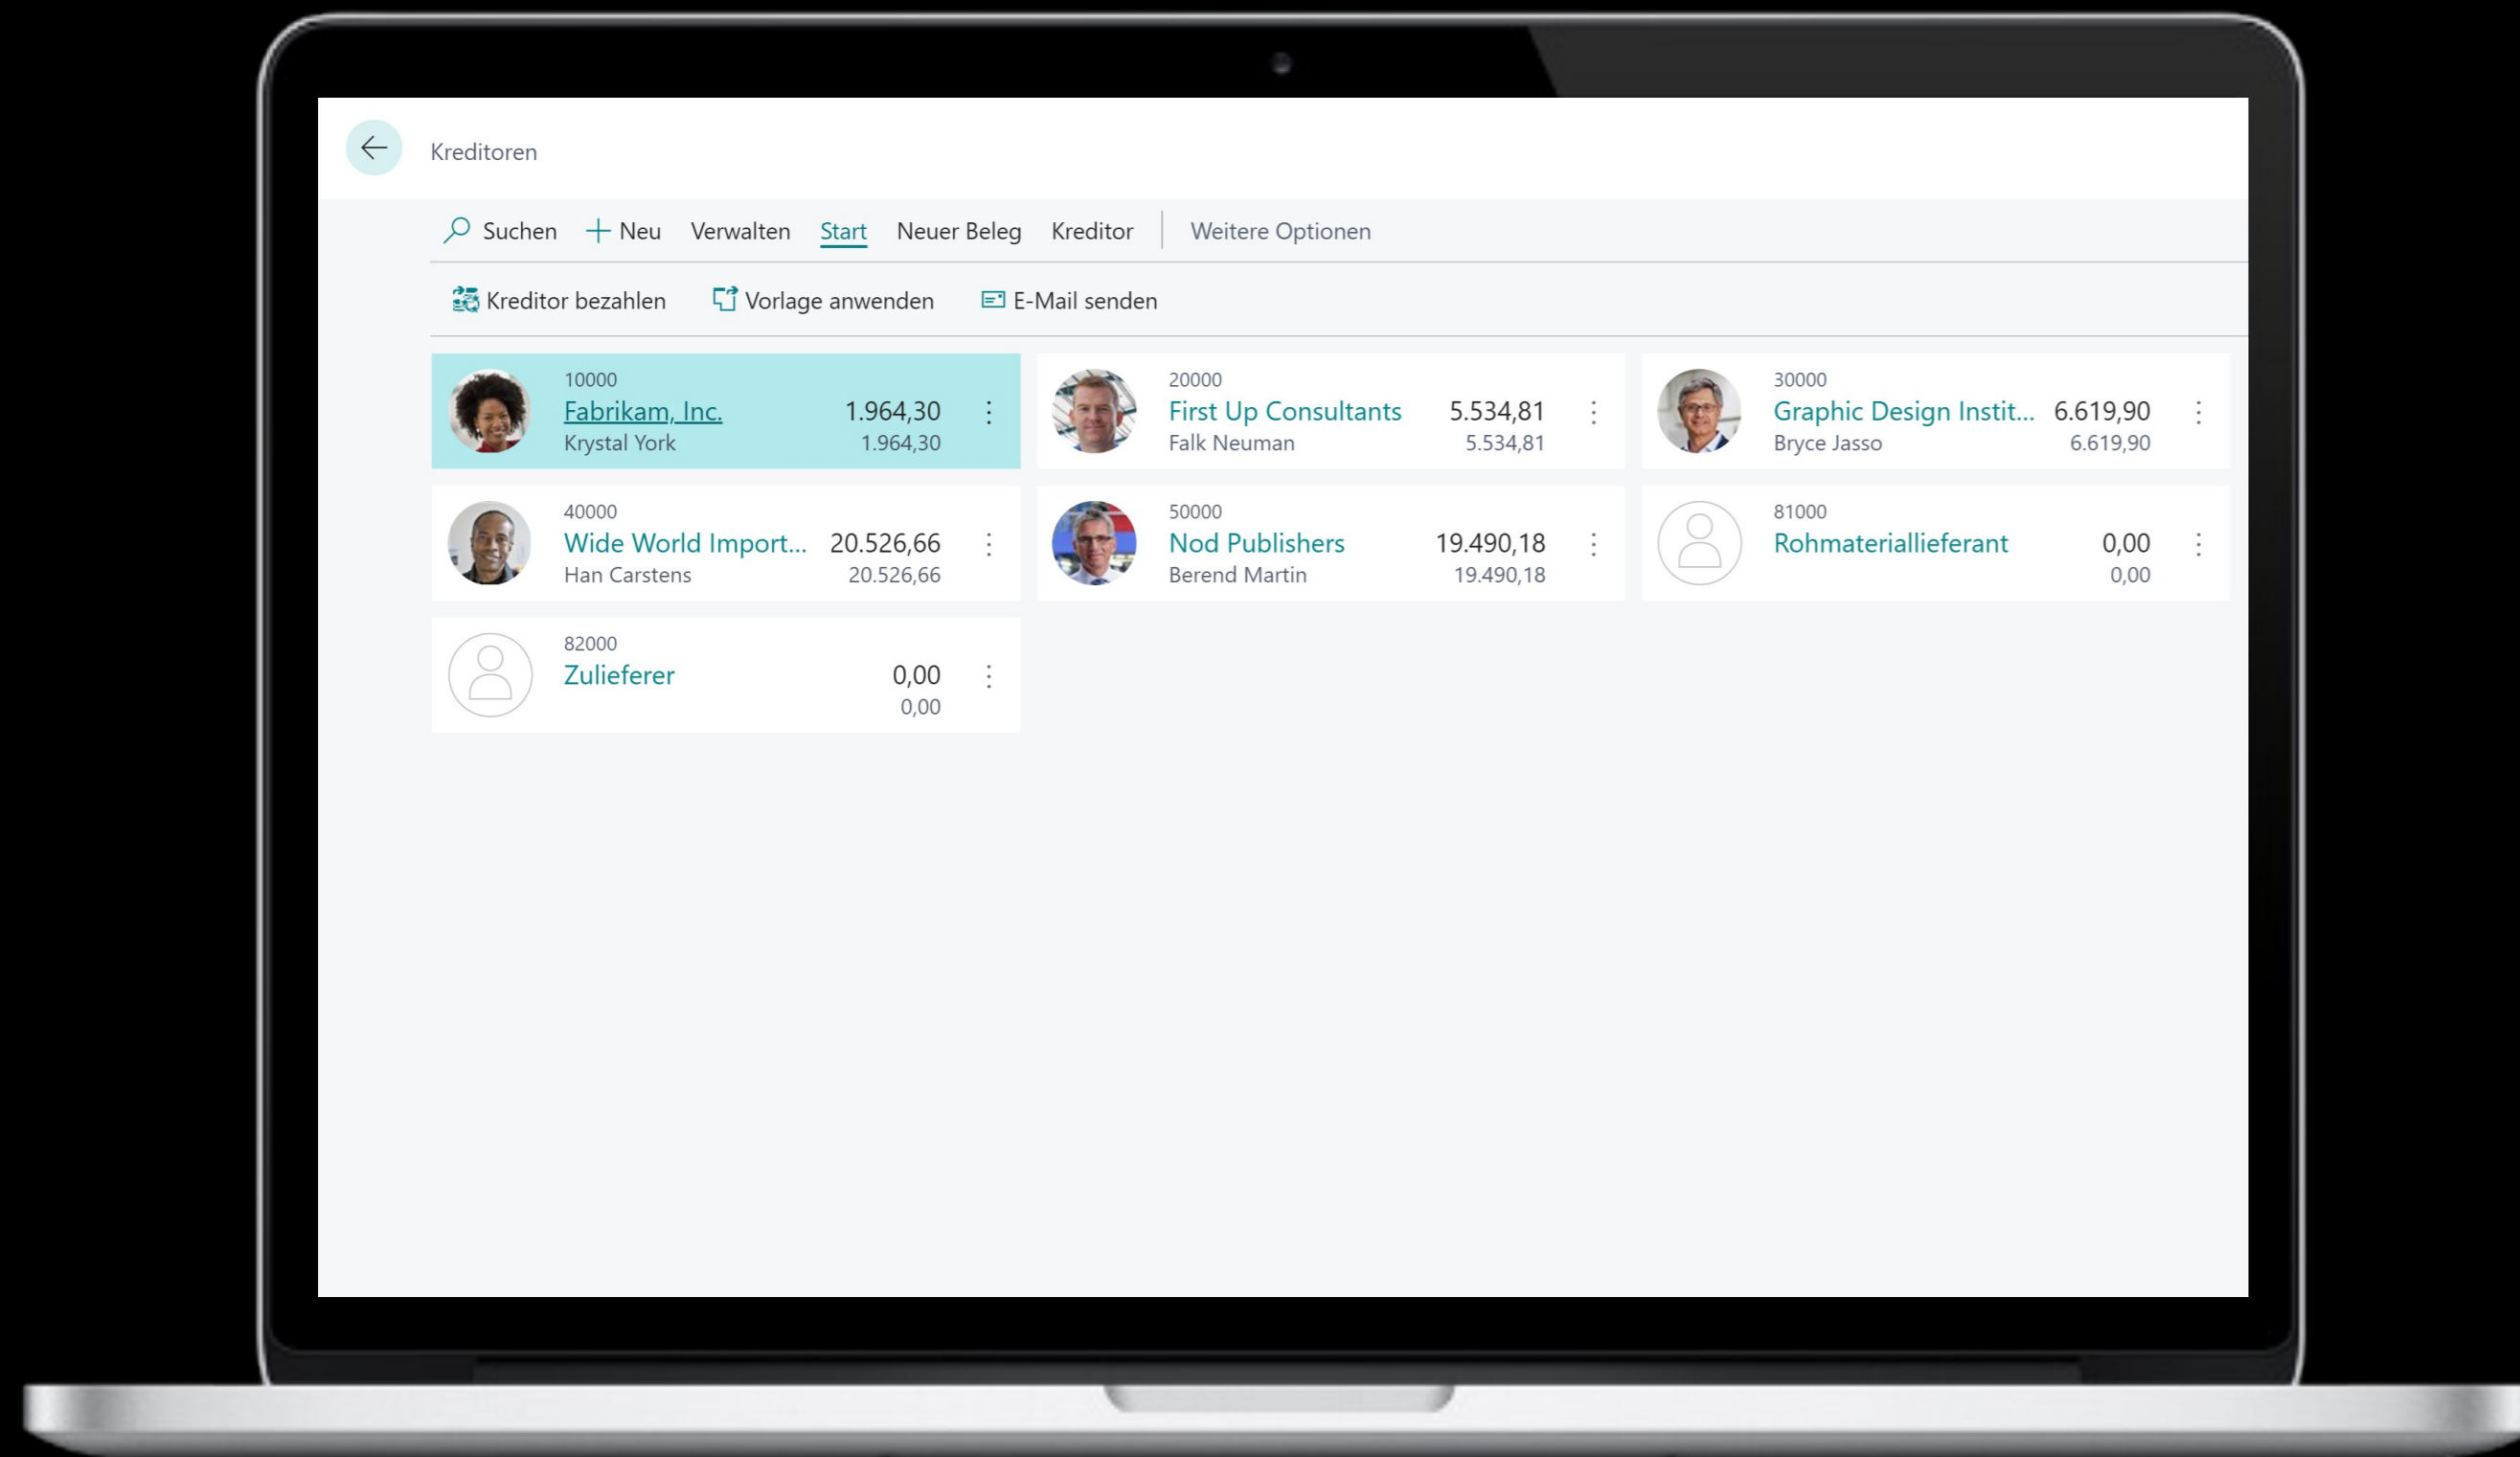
Kreditoren

Suchen + Neu Verwalten Start Neuer Beleg Kreditor Weitere Optionen

Kreditor bezahlen Vorlage anwenden E-Mail senden

10000
Fabrikam, Inc. 1.964,30
Krystal York 1.964,30

20000
First Up Consultants 5.534,81
Falk Neuman 5.534,81

30000
Graphic Design Instit... 6.619,90
Bryce Jasso 6.619,90

40000
Wide World Import... 20.526,66
Han Carstens 20.526,66

50000
Nod Publishers 19.490,18
Berend Martin 19.490,18

81000
Rohmateriallieferant 0,00
0,00

82000
Zulieferer 0,00
0,00